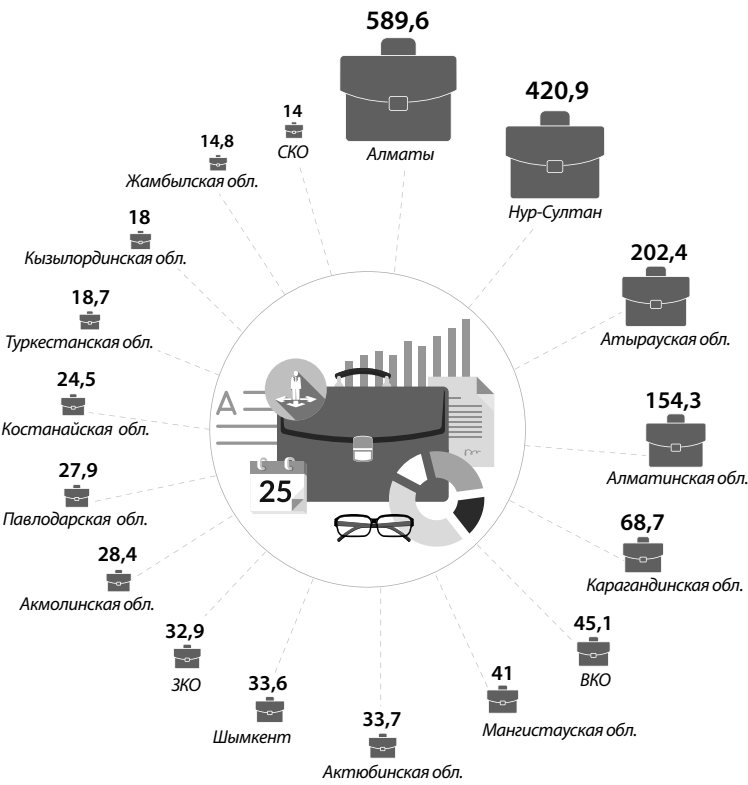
589,6
Алматы

420,9
Нур-Султан

202,4
Атырауская обл.

154,3
Алматинская обл.

68,7
Карагандинская обл.

45,1
ВКО

41
Мангистауская обл.

33,7
Актюбинская обл.

33,6
Шымкент

32,9
ЗКО

28,4
Акмолинская обл.

27,9
Павлодарская обл.

24,5
Костанайская обл.

18,7
Туркестанская обл.

18
Кызылординская обл.

14,8
Жамбылская обл.

14
СКО

25